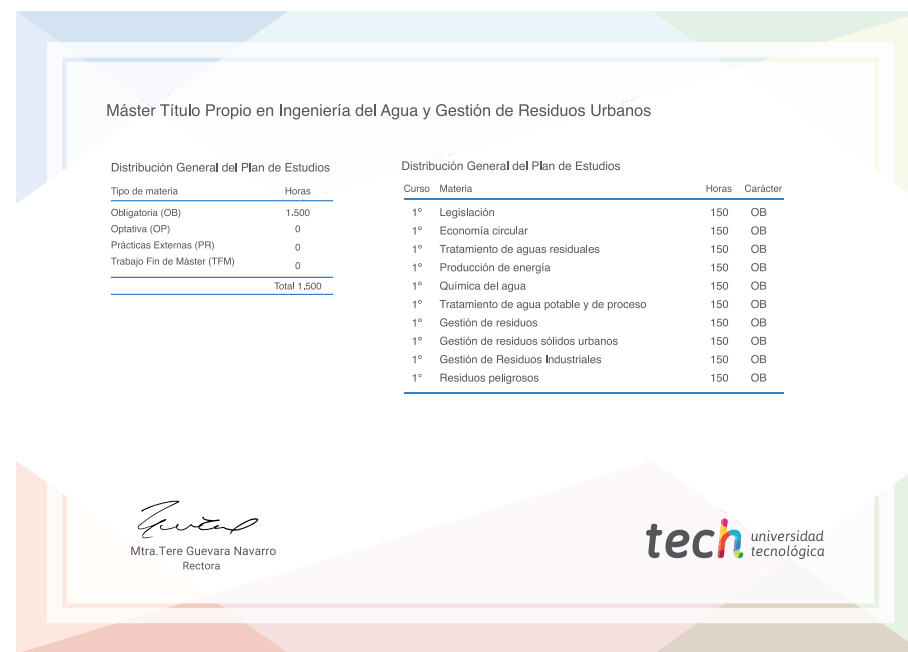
Máster Título Propio en Ingeniería del Agua y Gestión de Residuos Urbanos

Distribución General del Plan de Estudios

| Tipo de materia | Horas |
|---|---|
| Obligatoria (OB) | 1.500 |
| Optativa (OP) | 0 |
| Prácticas Externas (PR) | 0 |
| Trabajo Fin de Máster (TFM) | 0 |
| | Total 1.500 |

Distribución General del Plan de Estudios

| Curso | Materia | Horas | Carácter |
|---|---|---|---|
| 1° | Legislación | 150 | OB |
| 1° | Economía circular | 150 | OB |
| 1° | Tratamiento de aguas residuales | 150 | OB |
| 1° | Producción de energía | 150 | OB |
| 1° | Química del agua | 150 | OB |
| 1° | Tratamiento de agua potable y de proceso | 150 | OB |
| 1° | Gestión de residuos | 150 | OB |
| 1° | Gestión de residuos sólidos urbanos | 150 | OB |
| 1° | Gestión de Residuos Industriales | 150 | OB |
| 1° | Residuos peligrosos | 150 | OB |

Mtra.Tere Guevara Navarro
Rectora

tech universidad tecnológica